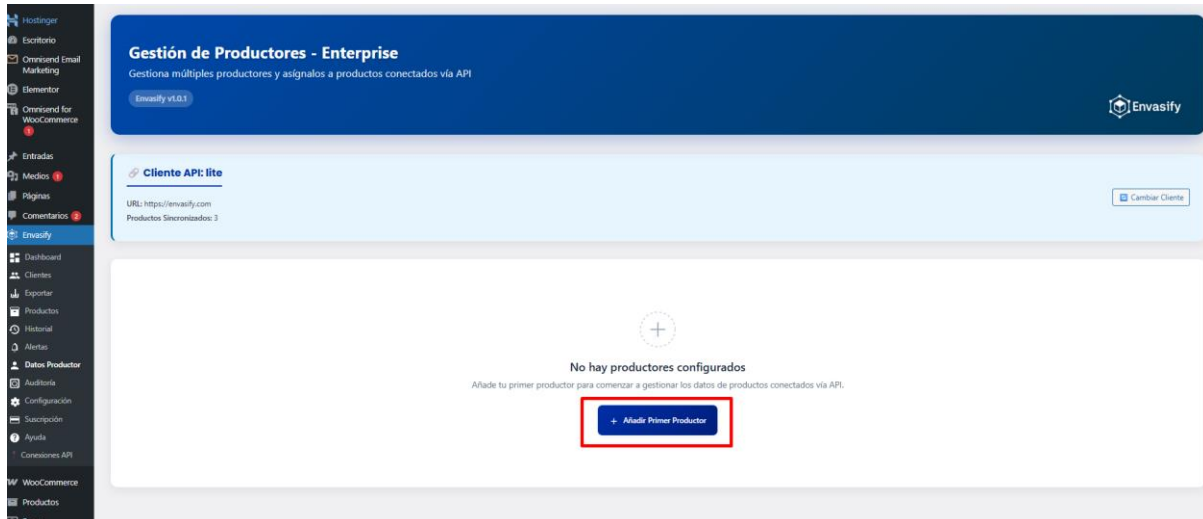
Hostinger
Escritorio
Omnisend Email Marketing
Elementor
Omnisend for WooCommerce 1
Entradas
Medios 1
Páginas
Comentarios 2
Envasify
Dashboard
Clientes
Exportar
Productos
Historial
Alertas
Datos Productor
Auditoría
Configuración
Suscripción
Ayuda
Conexiones API
WooCommerce
Productos

Gestión de Productores - Enterprise
Gestiona múltiples productores y asígnalos a productos conectados vía API
Envasify v1.0.1
Envasify

Cliente API: lite
URL: https://envasify.com
Productos Sincronizados: 3
Cambiar Cliente

+
No hay productores configurados
Añade tu primer productor para comenzar a gestionar los datos de productos conectados vía API.
+ Añadir Primer Productor